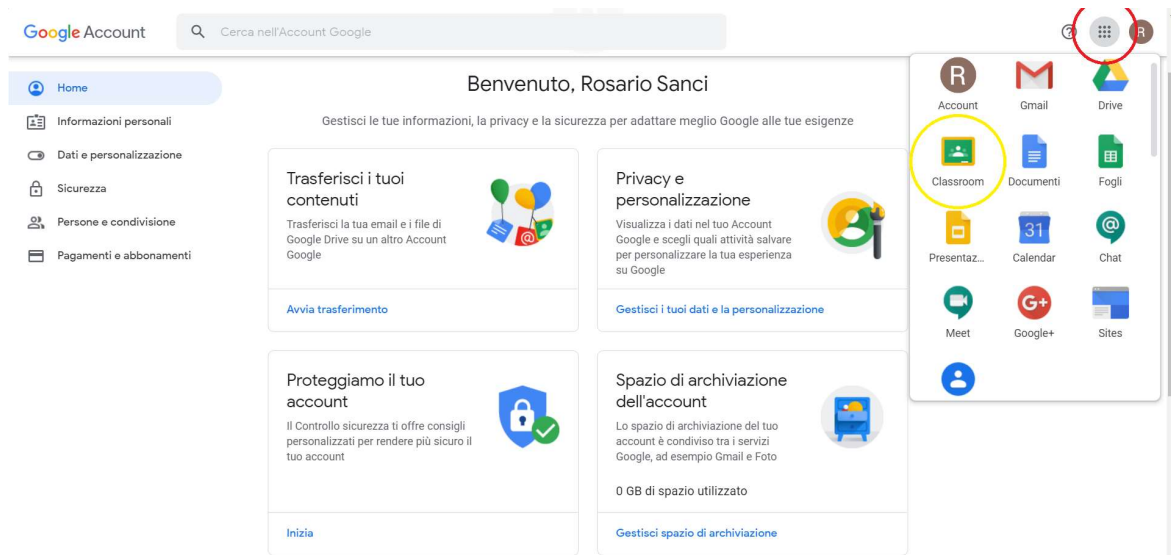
Google Account

Cerca nell'Account Google

Home
Informazioni personali
Dati e personalizzazione
Sicurezza
Persone e condivisione
Pagamenti e abbonamenti

Benvenuto, Rosario Sanci

Gestisci le tue informazioni, la privacy e la sicurezza per adattare meglio Google alle tue esigenze

Trasferisci i tuoi contenuti
Trasferisci la tua email e i file di Google Drive su un altro Account Google

Avvia trasferimento

Privacy e personalizzazione
Visualizza i dati nel tuo Account Google e scegli quali attività salvare per personalizzare la tua esperienza su Google

Gestisci i tuoi dati e la personalizzazione

Proteggiamo il tuo account
Il Controllo sicurezza ti offre consigli personalizzati per rendere più sicuro il tuo account

Inizia

Spazio di archiviazione dell'account
Lo spazio di archiviazione del tuo account è condiviso tra i servizi Google, ad esempio Gmail e Foto

0 GB di spazio utilizzato

Gestisci spazio di archiviazione

R
Account
Gmail
Drive
Classroom
Documenti
Fogli
Presentaz...
31
Calendar
Chat
Meet
Google+
Sites